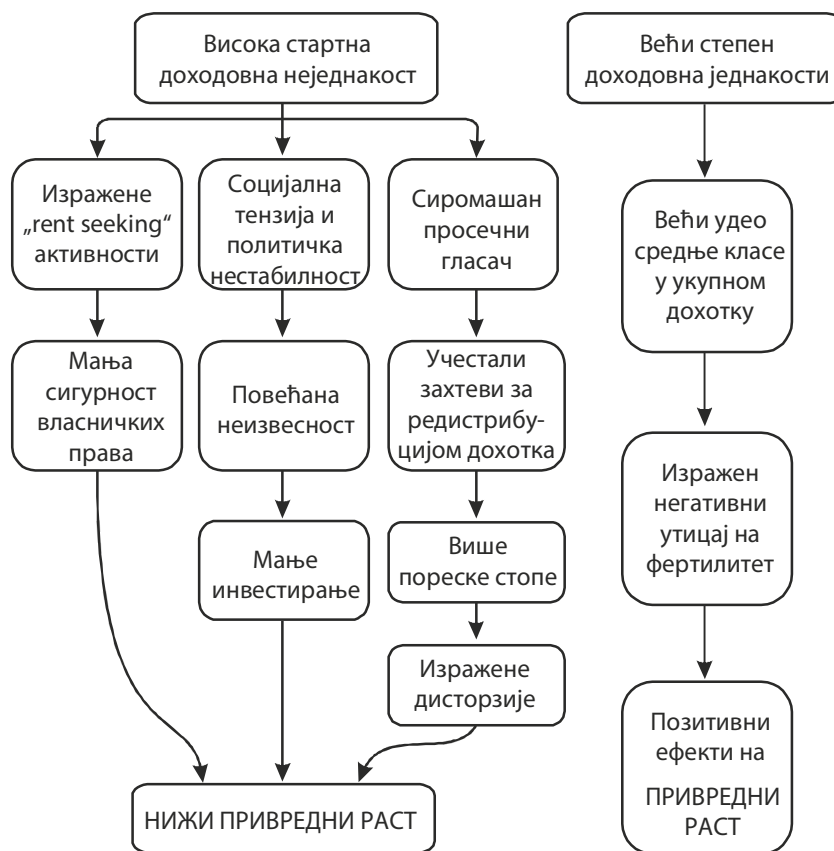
Висока стартна доходовна неједнакост

Изражене „rent seeking" активности

Мања сигурност власничких права

Социјална тензија и политичка нестабилност

Повећана неизвесност

Мање инвестирање

Сиромашан просечни гласач

Учестали захтеви за редистрибуцијом дохотка

Више пореске стопе

Изражене дисторзије

НИЖИ ПРИВРЕДНИ РАСТ

Већи степен доходовна једнакости

Већи удео средње класе у укупном дохотку

Изражен негативни утицај на фертилитет

Позитивни ефекти на ПРИВРЕДНИ РАСТ